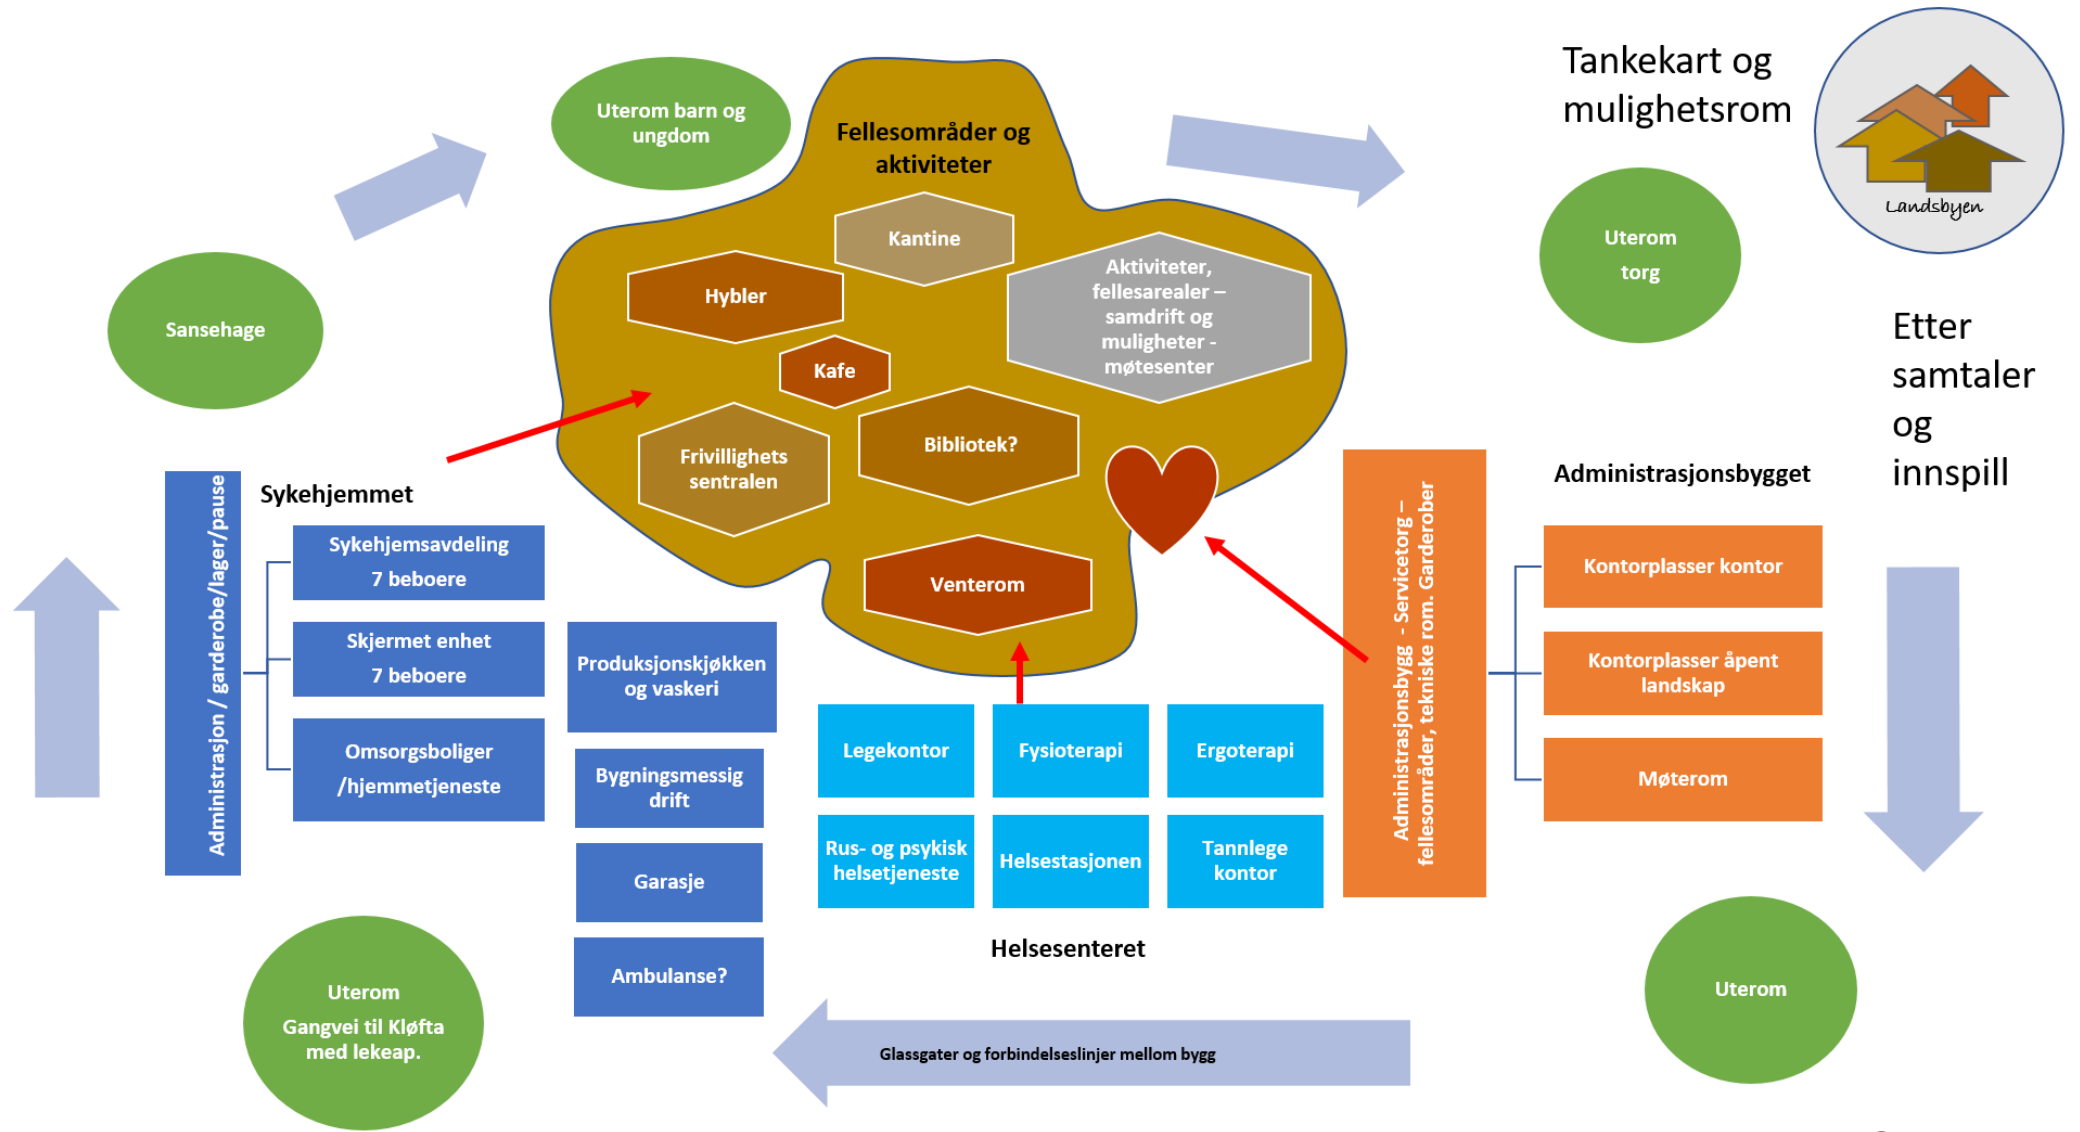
Tankekart og mulighetsrom

Landsbyen

Uterom barn og ungdom

Fellesområder og aktiviteter

Kantine

Hybler

Aktiviteter, fellesarealer – samdrift og muligheter - møtesenter

Kafe

Frivillighets sentralen

Bibliotek?

Venterom

Uterom torg

Etter samtaler og innspill

Sansehage

Administrasjon / garderobe/lager/pause

Sykehjemmet

Sykehjemsavdeling 7 beboere

Skjermet enhet 7 beboere

Omsorgsboliger /hjemmetjeneste

Produksjonskjøkken og vaskeri

Bygningsmessig drift

Garasje

Ambulanse?

Legekontor

Fysioterapi

Ergoterapi

Rus- og psykisk helsetjeneste

Helsestasjonen

Tannlege kontor

Helsesenteret

Administrasjonsbygg - Servicetorg – fellesområder, tekniske rom. Garderober

Administrasjonsbygget

Kontorplasser kontor

Kontorplasser åpent landskap

Møterom

Uterom Gangvei til Kløfta med lekeap.

Glassgater og forbindelseslinjer mellom bygg

Uterom